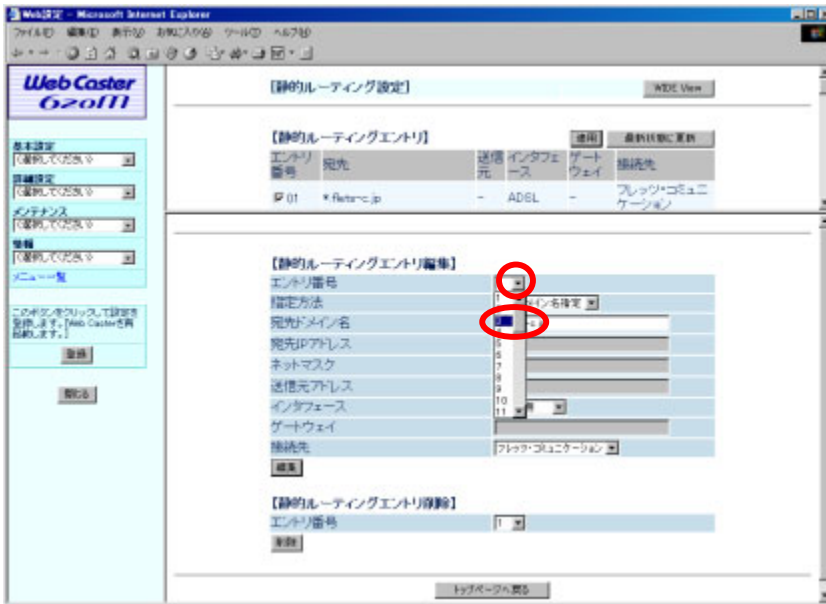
Web設定 - Microsoft Internet Explorer
ファイル(F) 編集(E) 表示(V) お気に入り(A) ツール(T) ヘルプ(H)

Web Caster 620M

基本設定
(選択してください)
詳細設定
(選択してください)
メンテナンス
(選択してください)
情報
(選択してください)
メニュー一覧

このボタンをクリックして設定を保存します。Web Casterを再起動します。
登録

閉じる

[静的ルーティング設定]
WIDE View

[静的ルーティングエントリ]
適用 最新状態に更新

| エントリ番号 | 宛先 | 送信元 | インタフェース | ゲートウェイ | 接続先 |
|---|---|---|---|---|---|
| 01 | *.flets-c.jp | – | ADSL | – | フレッツ・コミュニケーション |

[静的ルーティングエントリ編集]

| エントリ番号 | |
|---|---|
| 指定方法 | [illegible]イン名指定 |
| 宛先ドメイン名 | 1 2 3 4 5 6 7 8 9 10 11 |
| 宛先IPアドレス | |
| ネットマスク | |
| 送信元アドレス | |
| インタフェース | |
| ゲートウェイ | |
| 接続先 | フレッツ・コミュニケーション |

編集

[静的ルーティングエントリ削除]

| エントリ番号 | 1 |
|---|---|

削除

トップページへ戻る